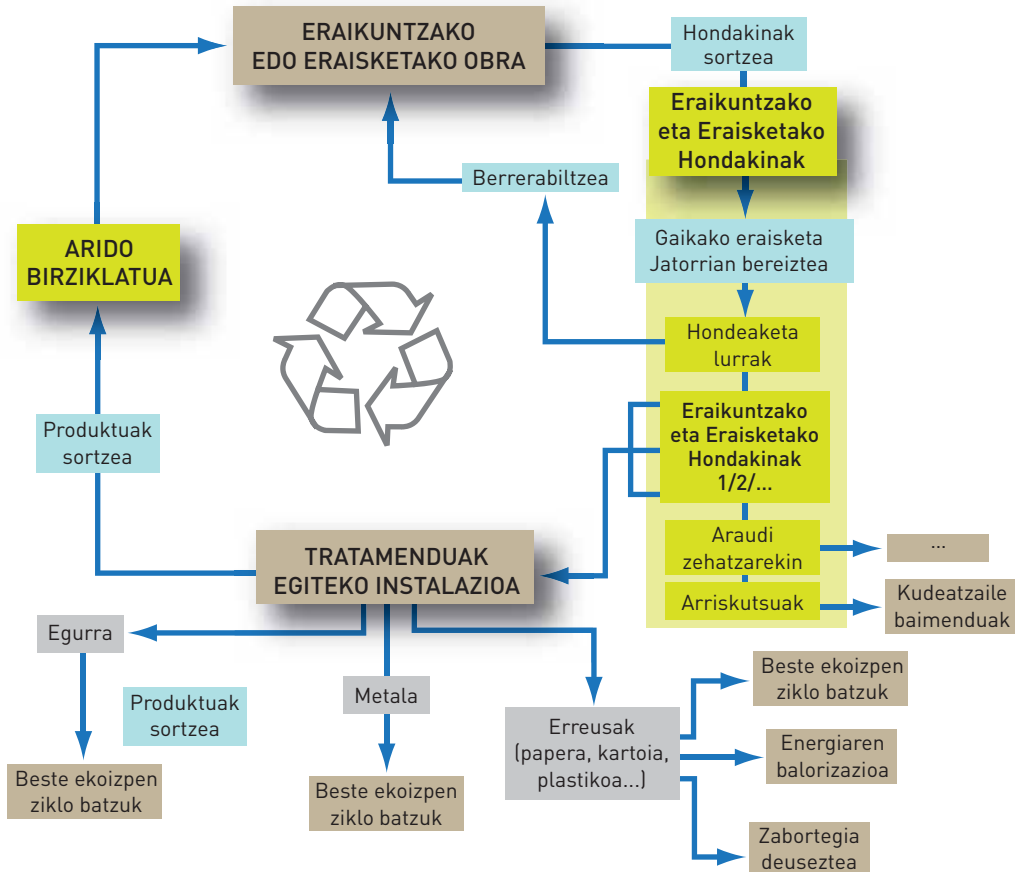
ERAIKUNTZAKO EDO ERAISKETAKO OBRA

Hondakinak sortzea

Eraikuntzako eta Eraisketako Hondakinak

Berrerabiltzea

Gaikako eraisketa Jatorrian bereiztea

ARIDO BIRZIKLATUA

Hondeaketa lurrak

Eraikuntzako eta Eraisketako Hondakinak 1/2/...

Produktuak sortzea

Araudi zehatzarekin

...

TRATAMENDUAK EGITEKO INSTALAZIOA

Arriskutsuak

Kudeatzaile baimenduak

Egurra

Produktuak sortzea

Metala

Beste ekoizpen ziklo batzuk

Erreusak (papera, kartoia, plastikoa...)

Energiaren balorizazioa

Beste ekoizpen ziklo batzuk

Beste ekoizpen ziklo batzuk

Zabortegia deuseztea